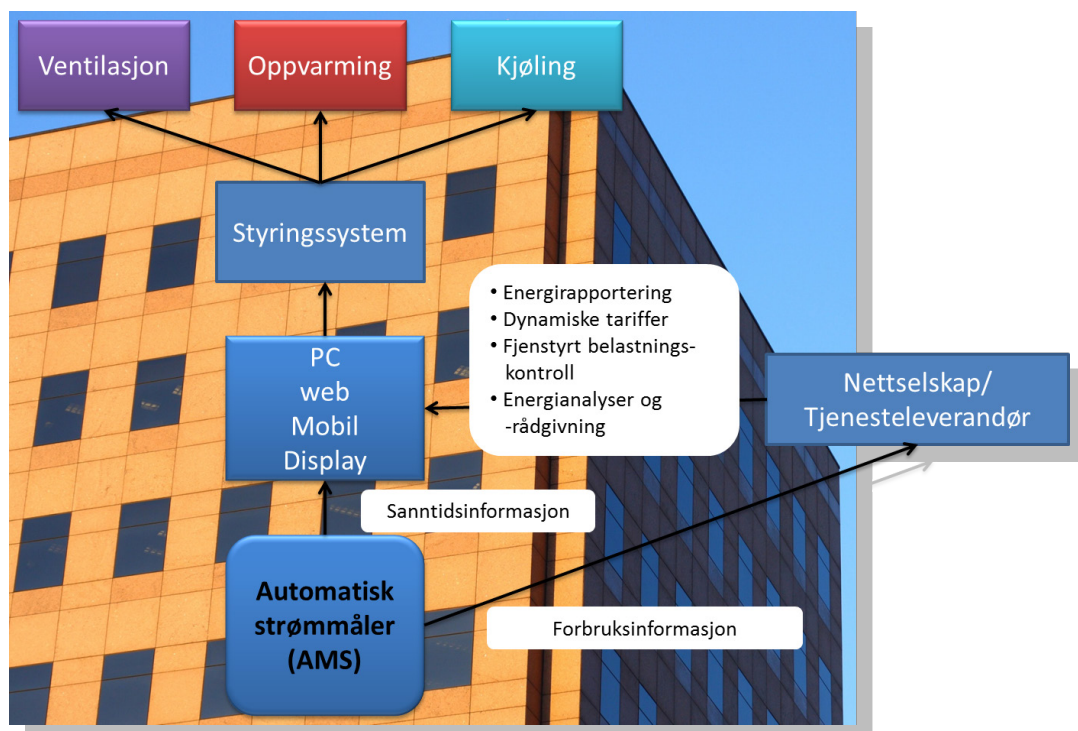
Ventilasjon

Oppvarming

Kjøling

Styringssystem

• Energirapportering
• Dynamiske tariffer
• Fjenstyrt belastningskontroll
• Energianalyser og -rådgivning

PC
web
Mobil
Display

Nettselskap/
Tjenesteleverandør

Sanntidsinformasjon

Automatisk strømmåler (AMS)

Forbruksinformasjon